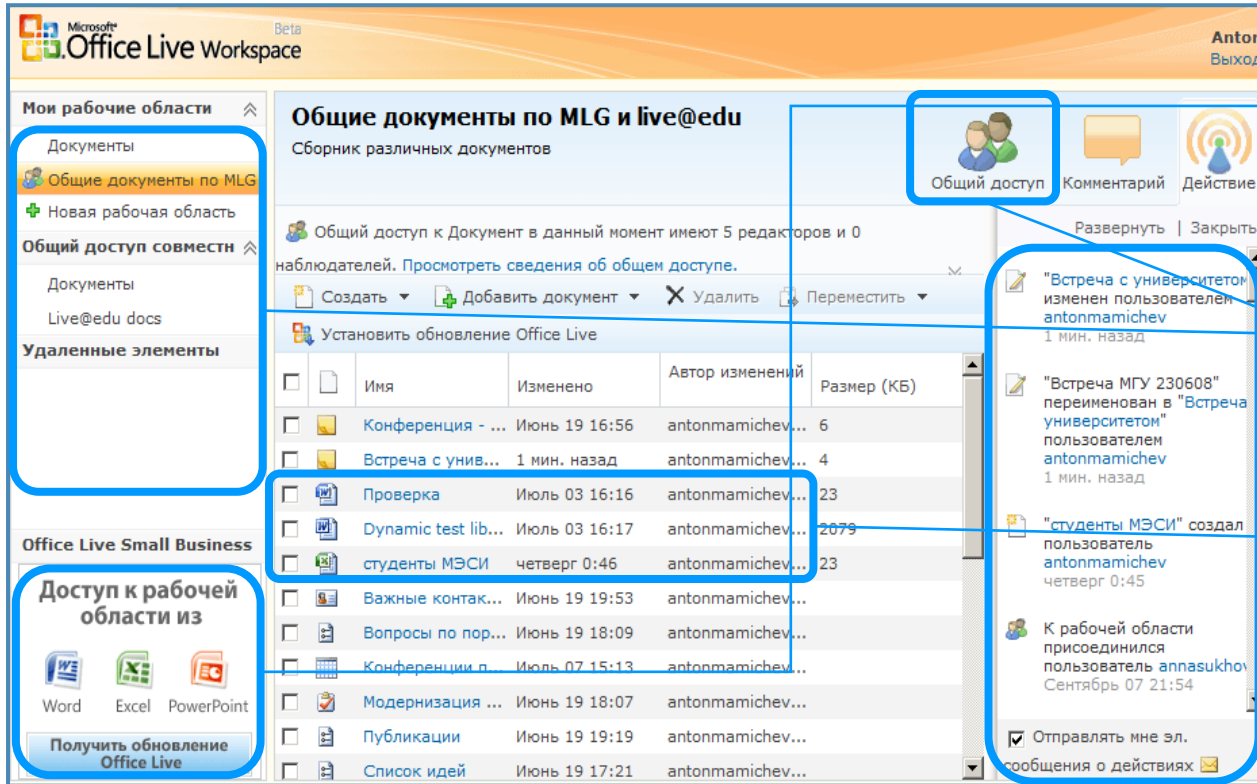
Microsoft Office Live Workspace Beta

Anton
Выход

Мои рабочие области
Документы
Общие документы по MLG
Новая рабочая область
Общий доступ совместн
Документы
Live@edu docs
Удаленные элементы

Office Live Small Business
Доступ к рабочей области из
Word Excel PowerPoint
Получить обновление Office Live

Общие документы по MLG и live@edu
Сборник различных документов

Общий доступ Комментарий Действие

Общий доступ к Документ в данный момент имеют 5 редакторов и 0 наблюдателей. Просмотреть сведения об общем доступе.

Создать | Добавить документ | Удалить | Переместить
Установить обновление Office Live

| | | Имя | Изменено | Автор изменений | Размер (КБ) |
|---|---|---|---|---|---|
| | | Конференция - ... | Июнь 19 16:56 | antonmamichev... | 6 |
| | | Встреча с унив... | 1 мин. назад | antonmamichev... | 4 |
| | | Проверка | Июль 03 16:16 | antonmamichev... | 23 |
| | | Dynamic test lib... | Июль 03 16:17 | antonmamichev... | 2079 |
| | | студенты МЭСИ | четверг 0:46 | antonmamichev... | 23 |
| | | Важные контак... | Июнь 19 19:53 | antonmamichev... | |
| | | Вопросы по пор... | Июнь 19 18:09 | antonmamichev... | |
| | | Конференции п... | Июль 07 15:13 | antonmamichev... | |
| | | Модернизация ... | Июнь 19 18:07 | antonmamichev... | |
| | | Публикации | Июнь 19 19:19 | antonmamichev... | |
| | | Список идей | Июнь 19 17:21 | antonmamichev... | |

Развернуть | Закрыть

"Встреча с университетом" изменен пользователем antonmamichev
1 мин. назад

"Встреча МГУ 230608" переименован в "Встреча с университетом" пользователем antonmamichev
1 мин. назад

"студенты МЭСИ" создал пользователь antonmamichev
четверг 0:45

К рабочей области присоединился пользователь annasukhov
Сентябрь 07 21:54

Отправлять мне эл. сообщения о действиях